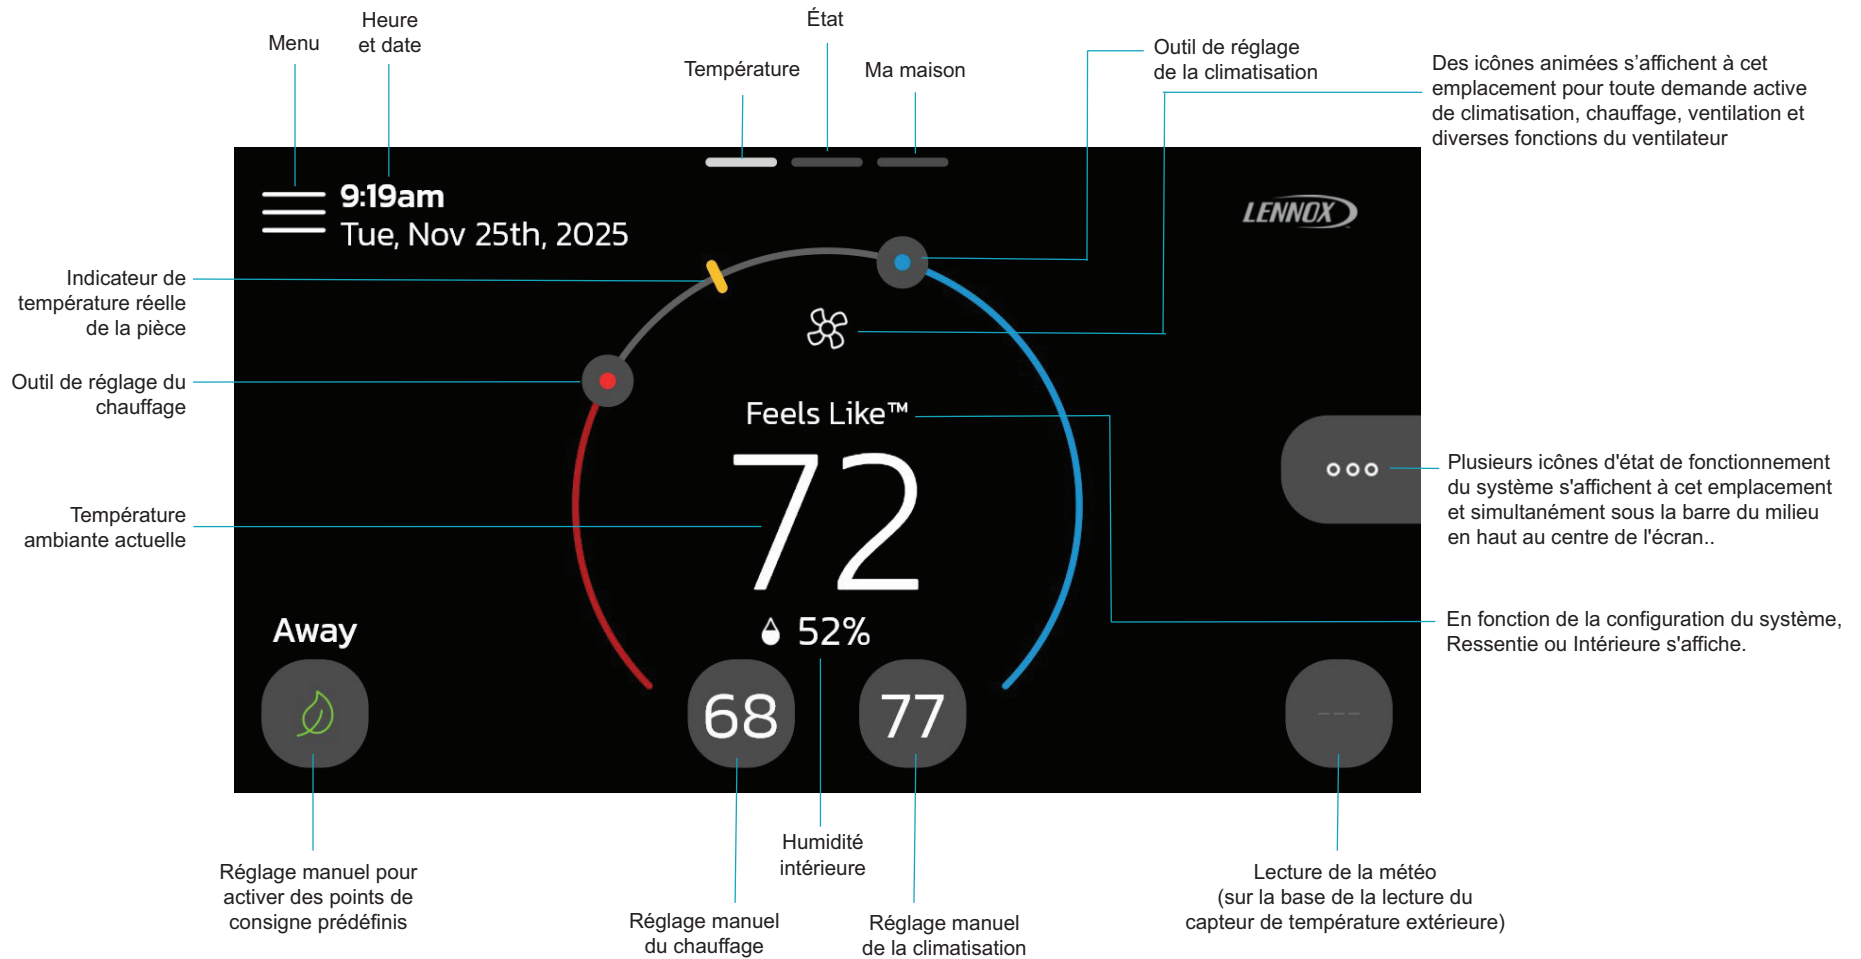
Menu

Heure et date

État

Température

Ma maison

Outil de réglage de la climatisation

Des icônes animées s'affichent à cet emplacement pour toute demande active de climatisation, chauffage, ventilation et diverses fonctions du ventilateur

9:19am
Tue, Nov 25th, 2025

LENNOX

Indicateur de température réelle de la pièce

Outil de réglage du chauffage

Feels Like™

72

Plusieurs icônes d'état de fonctionnement du système s'affichent à cet emplacement et simultanément sous la barre du milieu en haut au centre de l'écran..

Température ambiante actuelle

Away

52%

En fonction de la configuration du système, Ressentie ou Intérieure s'affiche.

68

77

---

Humidité intérieure

Réglage manuel pour activer des points de consigne prédéfinis

Réglage manuel du chauffage

Réglage manuel de la climatisation

Lecture de la météo (sur la base de la lecture du capteur de température extérieure)